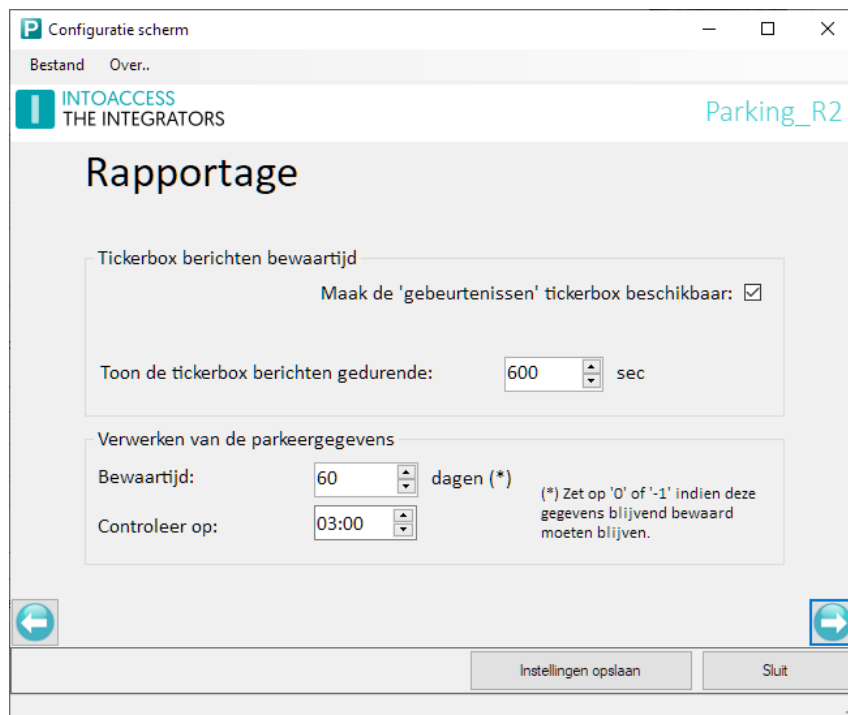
P Configuratie scherm

Bestand Over..

INTOACCESS
THE INTEGRATORS

Parking_R2

Rapportage

Tickerbox berichten bewaartijd

Maak de 'gebeurtenissen' tickerbox beschikbaar: ☑

Toon de tickerbox berichten gedurende: 600 sec

Verwerken van de parkeergegevens

Bewaartijd: 60 dagen (*)

Controleer op: 03:00

(*) Zet op '0' of '-1' indien deze gegevens blijvend bewaard moeten blijven.

Instellingen opslaan

Sluit